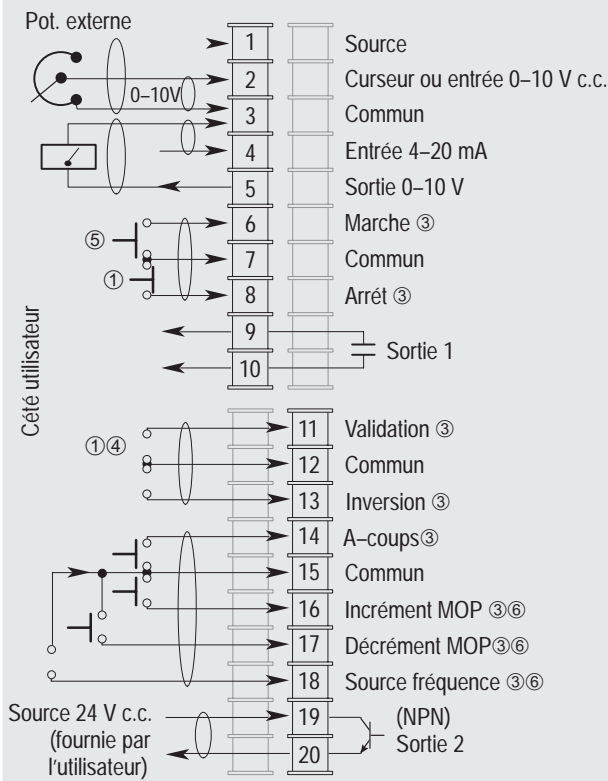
Pot. externe

0–10V

1 Source
2 Curseur ou entrée 0–10 V c.c.
3 Commun
4 Entrée 4–20 mA
5 Sortie 0–10 V
⑤
6 Marche ③
7 Commun
①
8 Arrét ③
9
Sortie 1
10

Cété utilisateur

①④
11 Validation ③
12 Commun
13 Inversion ③
14 A–coups③
15 Commun
16 Incrément MOP ③⑥
17 Décrément MOP③⑥
18 Source fréquence ③⑥
Source 24 V c.c. (fournie par l'utilisateur)
19 (NPN)
20 Sortie 2